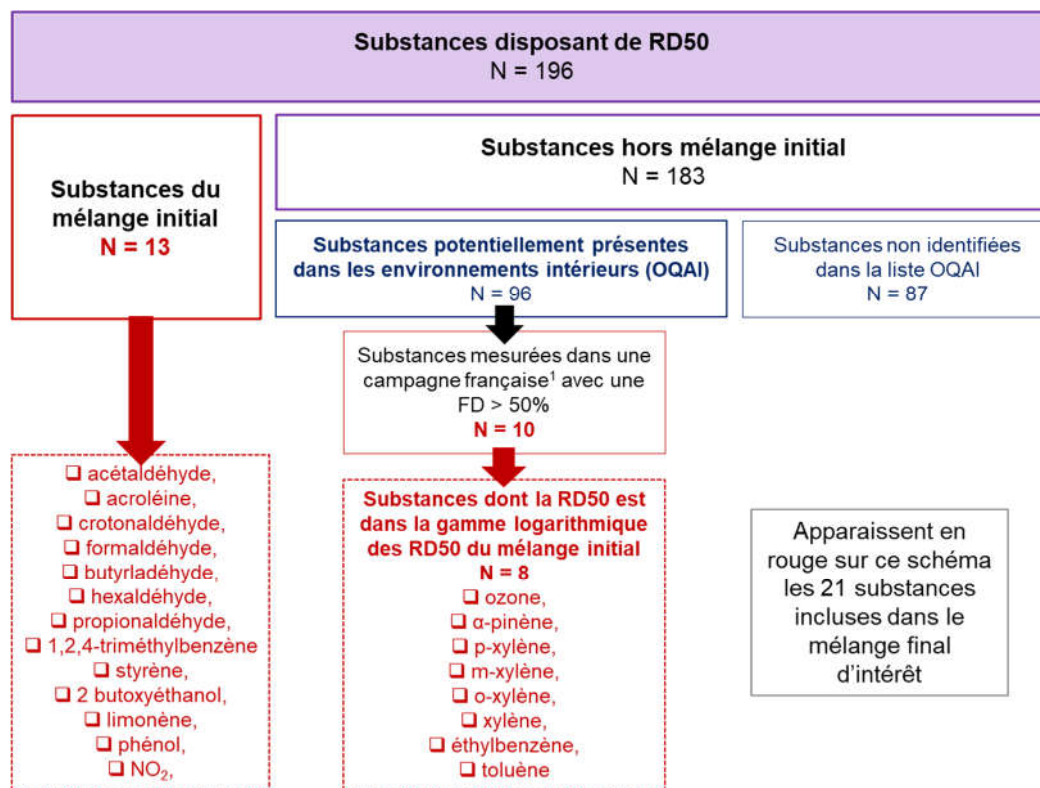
Substances disposant de RD50
N = 196

Substances du mélange initial
N = 13

Substances hors mélange initial
N = 183

Substances potentiellement présentes dans les environnements intérieurs (OQAI)
N = 96

Substances non identifiées dans la liste OQAI
N = 87

Substances mesurées dans une campagne française$^1$ avec une FD > 50%
N = 10

❑ acétaldéhyde,
❑ acroléine,
❑ crotonaldéhyde,
❑ formaldéhyde,
❑ butyrladéhyde,
❑ hexaldéhyde,
❑ propionaldéhyde,
❑ 1,2,4-triméthylbenzène
❑ styrène,
❑ 2 butoxyéthanol,
❑ limonène,
❑ phénol,
❑ $NO_2$,

Substances dont la RD50 est dans la gamme logarithmique des RD50 du mélange initial
N = 8
❑ ozone,
❑ α-pinène,
❑ p-xylène,
❑ m-xylène,
❑ o-xylène,
❑ xylène,
❑ éthylbenzène,
❑ toluène

Apparaissent en rouge sur ce schéma les 21 substances incluses dans le mélange final d'intérêt